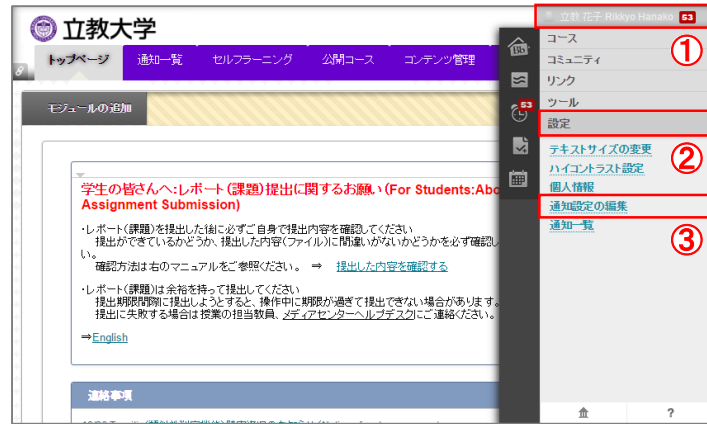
立教大学

トップページ　通知一覧　セルフラーニング　公開コース　コンテンツ管理

モジュールの追加

学生の皆さんへ:レポート（課題）提出に関するお願い（For Students:Abo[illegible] Assignment Submission）

・レポート（課題）を提出した後に必ずご自身で提出内容を確認してください
提出ができているかどうか、提出した内容（ファイル）に間違いがないかどうかを必ず確認し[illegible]い。
確認方法は右のマニュアルをご参照ください。 ⇒ 提出した内容を確認する

・レポート（課題）は余裕を持って提出してください
提出期限間際に提出しようとすると、操作中に期限が過ぎて提出できない場合があります。
提出に失敗する場合は授業の担当教員、メディアセンターヘルプデスクにご連絡ください。

⇒English

連絡事項

立教 花子 Rikkyo Hanako 53

53

コース
コミュニティ
リンク
ツール
設定

①

テキストサイズの変更
ハイコントラスト設定
個人情報
通知設定の編集
通知一覧

②

③

?